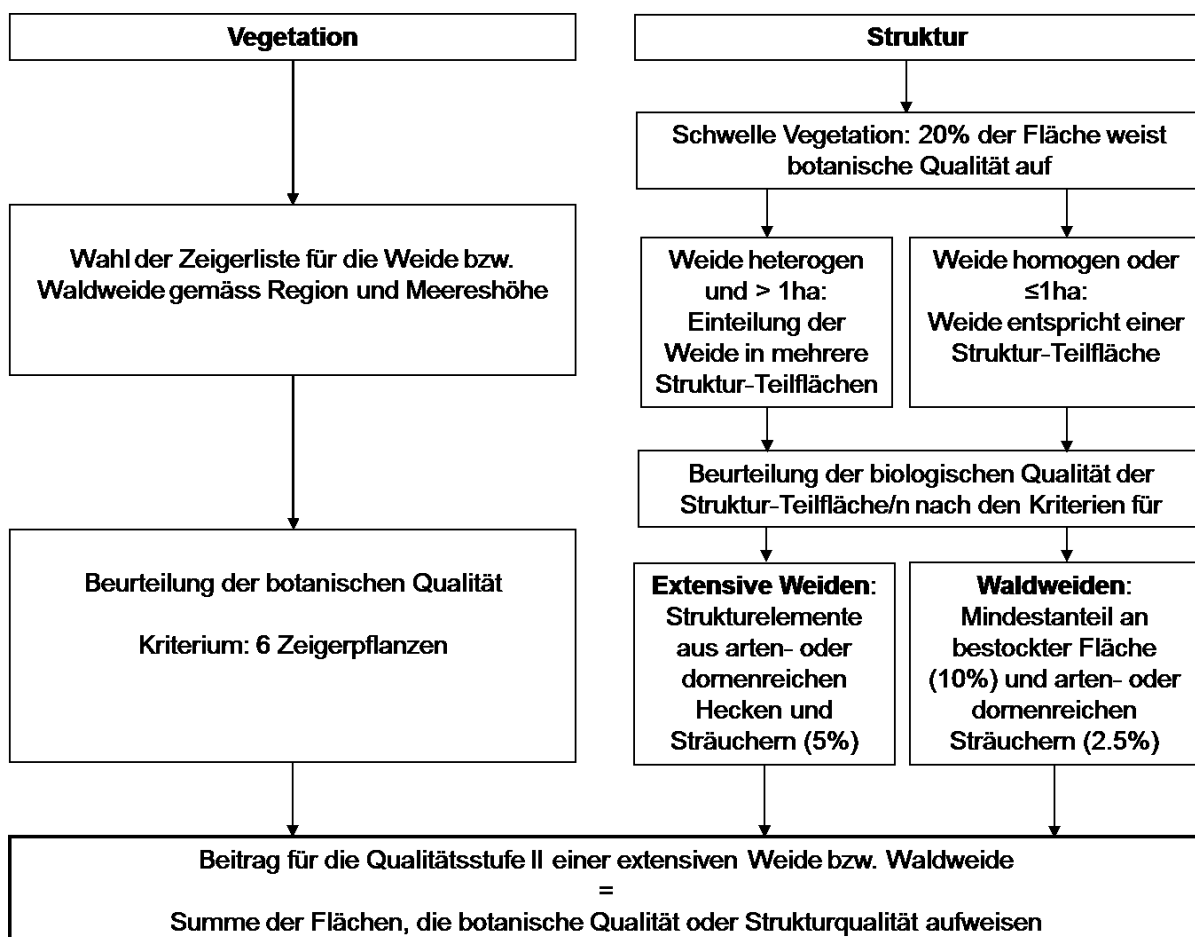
Vegetation

Wahl der Zeigerliste für die Weide bzw. Waldweide gemäss Region und Meereshöhe

Beurteilung der botanischen Qualität

Kriterium: 6 Zeigerpflanzen

Struktur

Schwelle Vegetation: 20% der Fläche weist botanische Qualität auf

Weide heterogen und > 1ha: Einteilung der Weide in mehrere Struktur-Teilflächen

Weide homogen oder ≤1ha: Weide entspricht einer Struktur-Teilfläche

Beurteilung der biologischen Qualität der Struktur-Teilfläche/n nach den Kriterien für

Extensive Weiden: Strukturelemente aus arten- oder dornenreichen Hecken und Sträuchern (5%)

Waldweiden: Mindestanteil an bestockter Fläche (10%) und arten- oder dornenreichen Sträuchern (2.5%)

Beitrag für die Qualitätsstufe II einer extensiven Weide bzw. Waldweide
=
Summe der Flächen, die botanische Qualität oder Strukturqualität aufweisen